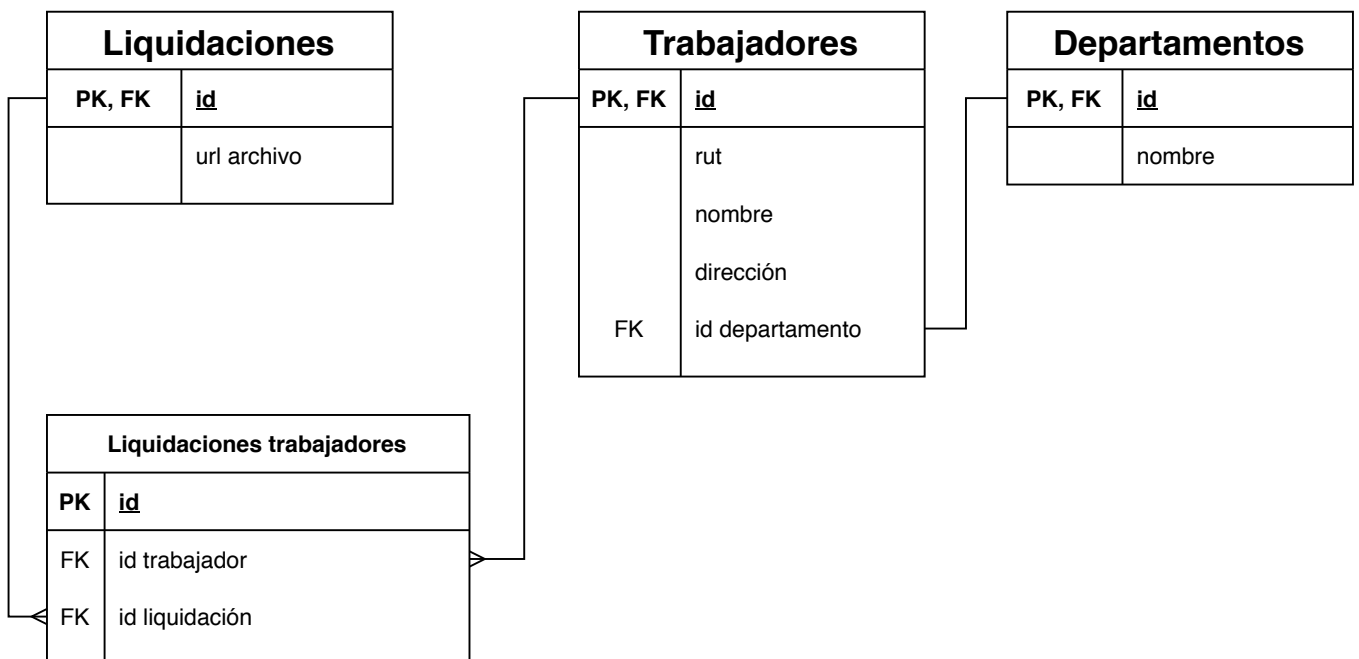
Liquidaciones

| PK, FK | id |
|---|---|
| | url archivo |

Trabajadores

| PK, FK | id |
|---|---|
| | rut |
| | nombre |
| | dirección |
| FK | id departamento |

Departamentos

| PK, FK | id |
|---|---|
| | nombre |

Liquidaciones trabajadores

| PK | id |
|---|---|
| FK | id trabajador |
| FK | id liquidación |